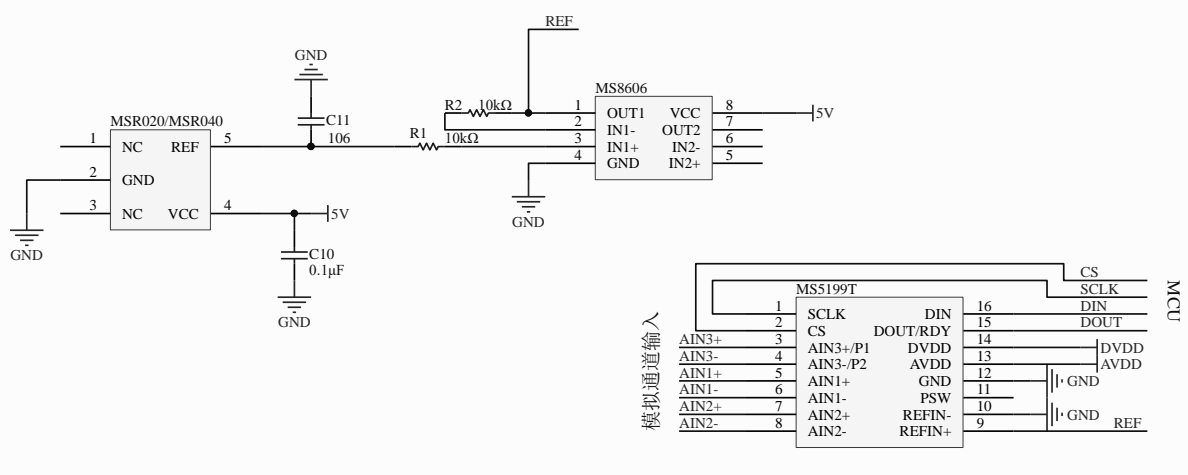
REF

GND

C11
106

R2 10kΩ

R1
10kΩ

MS8606
1 OUT1 VCC 8
2 IN1- OUT2 7
3 IN1+ IN2- 6
4 GND IN2+ 5

5V

GND

MSR020/MSR040
1 NC REF 5
2 GND
3 NC VCC 4

5V

GND

C10
0.1μF

GND

MS5199T
1 SCLK DIN 16
2 CS DOUT/RDY 15
3 AIN3+/P1 DVDD 14
4 AIN3-/P2 AVDD 13
5 AIN1+ GND 12
6 AIN1- PSW 11
7 AIN2+ REFIN- 10
8 AIN2- REFIN+ 9

CS
SCLK
DIN
DOUT
DVDD
AVDD
GND
GND
REF

MCU

模拟通道输入
AIN3+
AIN3-
AIN1+
AIN1-
AIN2+
AIN2-